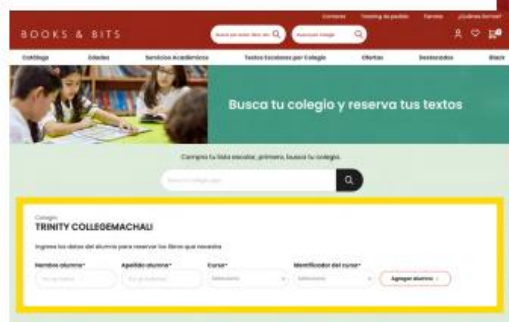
Contacto Tracking de pedido Tiendas ¿Quiénes Somos?

BOOKS & BITS

Busca por autor, libro, ed. Buscar colegio

Catálogo Edades Servicios Académicos Textos Escolares por Colegio Ofertas Destacados Black

Busca tu colegio y reserva tus textos

Compra tu lista escolar, primero, busca tu colegio.

Buscar colegio aquí

Colegio
TRINITY COLLEGEMACHALI

Ingresa los datos del alumno para reservar los libros que necesita

Nombre alumno* Apellido alumno* Curso* Identificador del curso*

Tu nombre Tu apellido Seleccionar Seleccionar Agregar alumno +